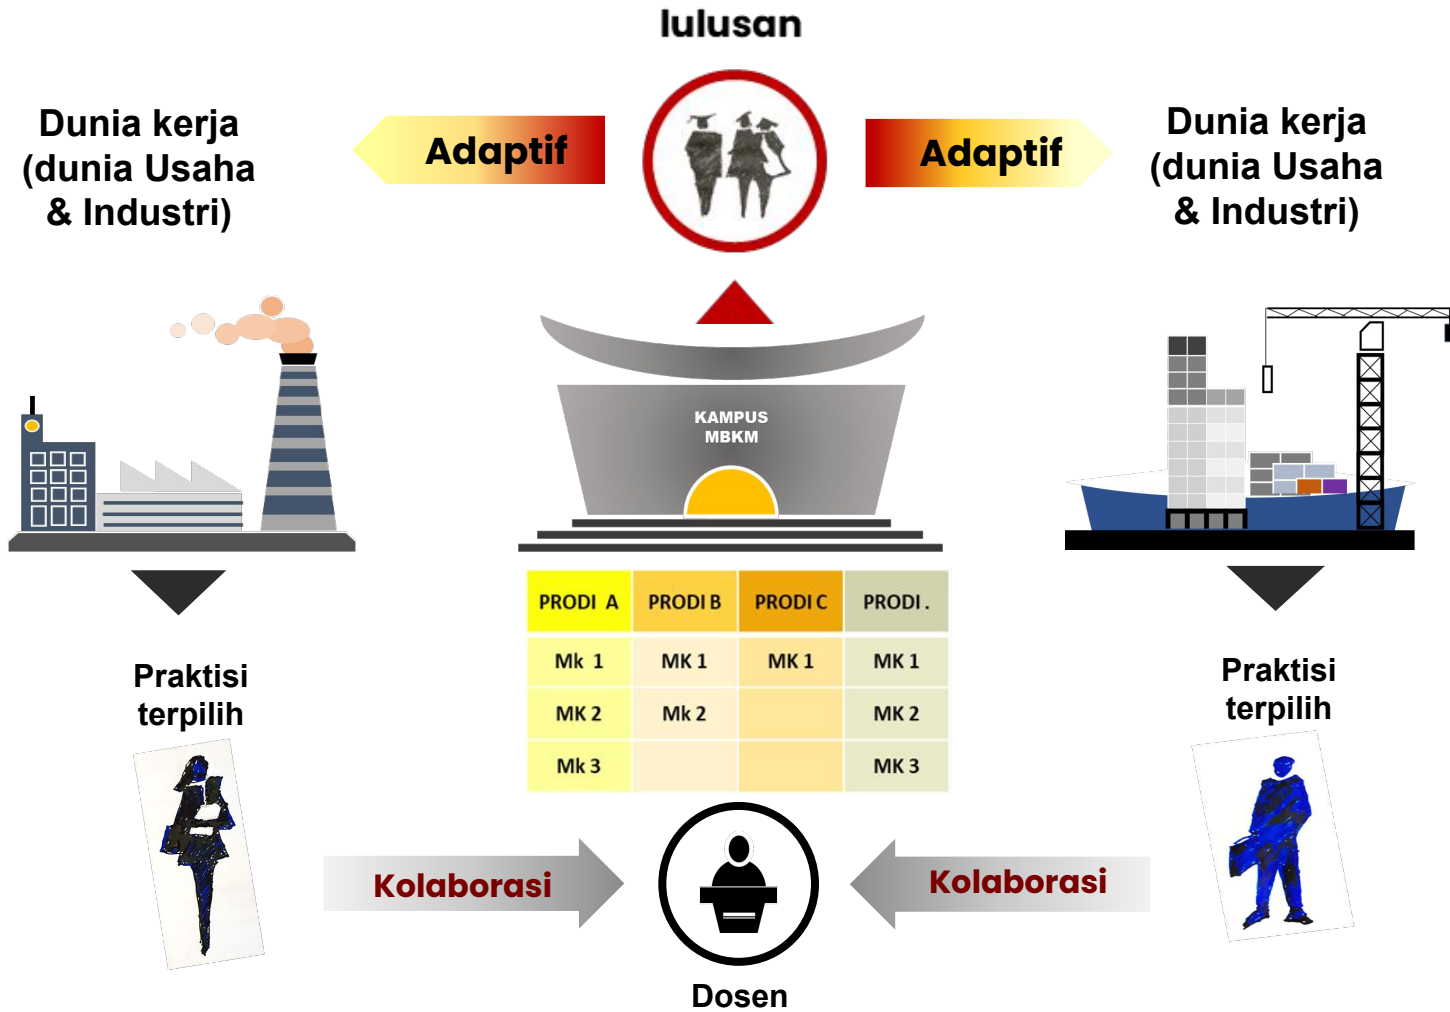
lulusan

Dunia kerja (dunia Usaha & Industri)

Adaptif

Adaptif

Dunia kerja (dunia Usaha & Industri)

KAMPUS MBKM

| PRODI A | PRODI B | PRODI C | PRODI . |
|---|---|---|---|
| Mk 1 | MK 1 | MK 1 | MK 1 |
| MK 2 | Mk 2 | | MK 2 |
| Mk 3 | | | MK 3 |

Praktisi terpilih

Praktisi terpilih

Kolaborasi

Kolaborasi

Dosen